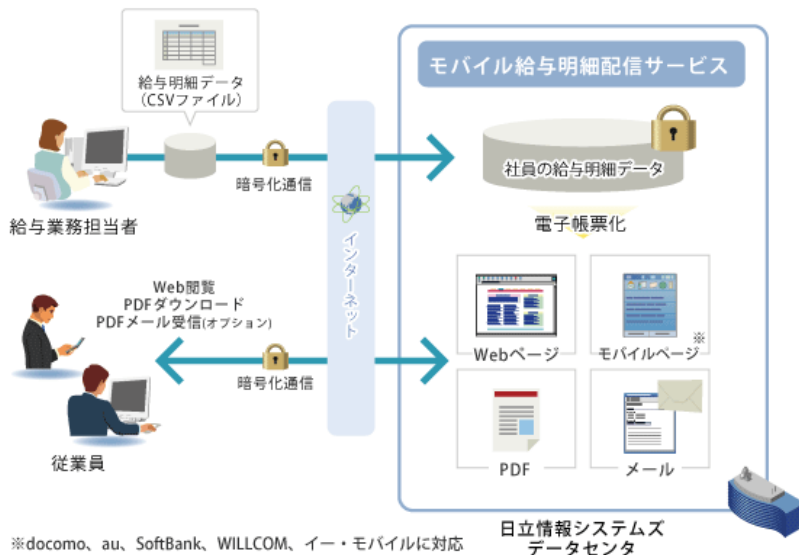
給与明細データ
（CSVファイル）

給与業務担当者

暗号化通信

インターネット

モバイル給与明細配信サービス

社員の給与明細データ

電子帳票化

Web閲覧
PDFダウンロード
PDFメール受信(オプション)

暗号化通信

従業員

Webページ

モバイルページ
※

PDF

メール

※docomo、au、SoftBank、WILLCOM、イー・モバイルに対応

日立情報システムズ
データセンタ